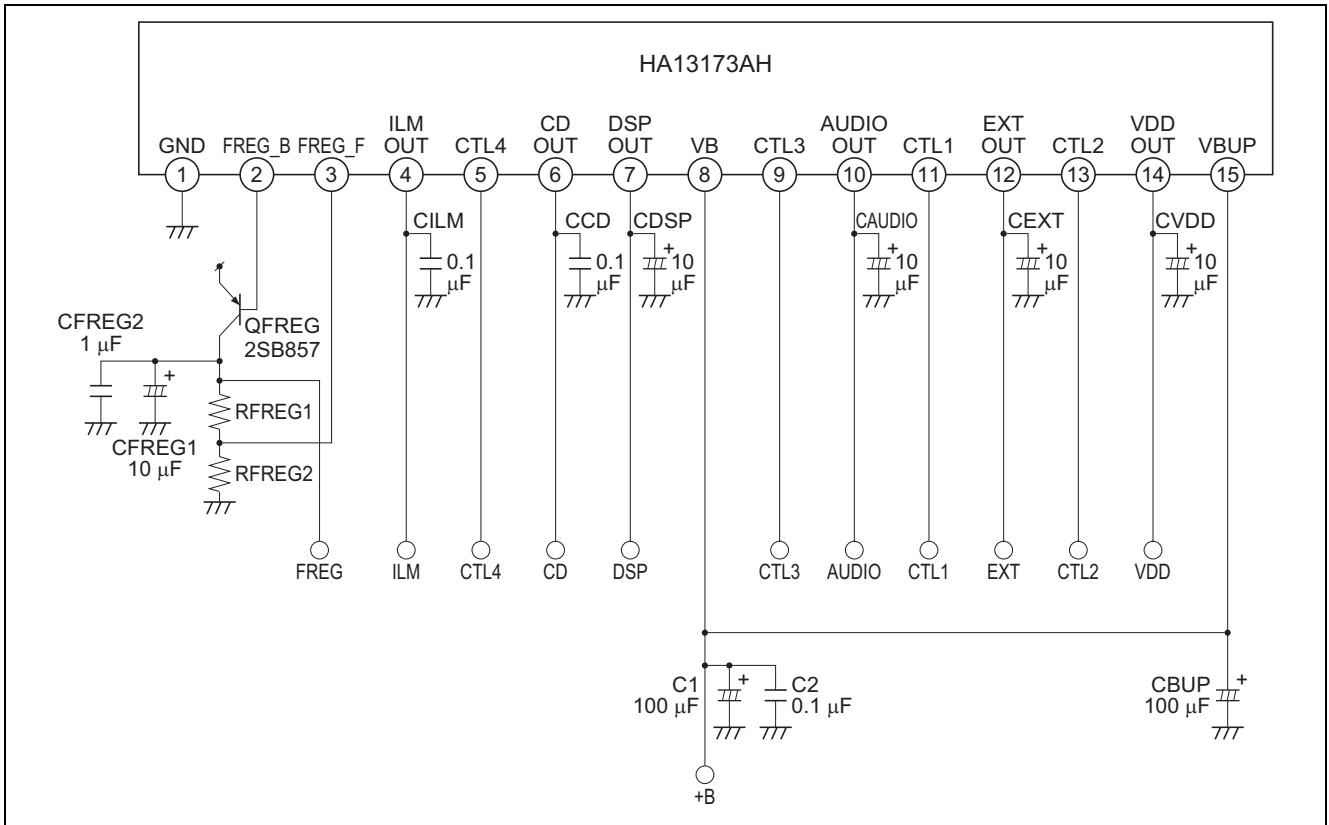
HA13173AH

GND 1
FREG_B 2
FREG_F 3
ILM OUT 4
CTL4 5
CD OUT 6
DSP OUT 7
VB 8
CTL3 9
AUDIO OUT 10
CTL1 11
EXT OUT 12
CTL2 13
VDD OUT 14
VBUP 15

CILM 0.1 $\mu$F
CCD 0.1 $\mu$F
CDSP + 10 $\mu$F
CAUDIO + 10 $\mu$F
CEXT + 10 $\mu$F
CVDD + 10 $\mu$F

QFREG 2SB857
CFREG2 1 $\mu$F
+
RFREG1
CFREG1 10 $\mu$F
RFREG2

FREG ILM CTL4 CD DSP CTL3 AUDIO CTL1 EXT CTL2 VDD

C1 100 $\mu$F
+
C2 0.1 $\mu$F
CBUP 100 $\mu$F
+
+B